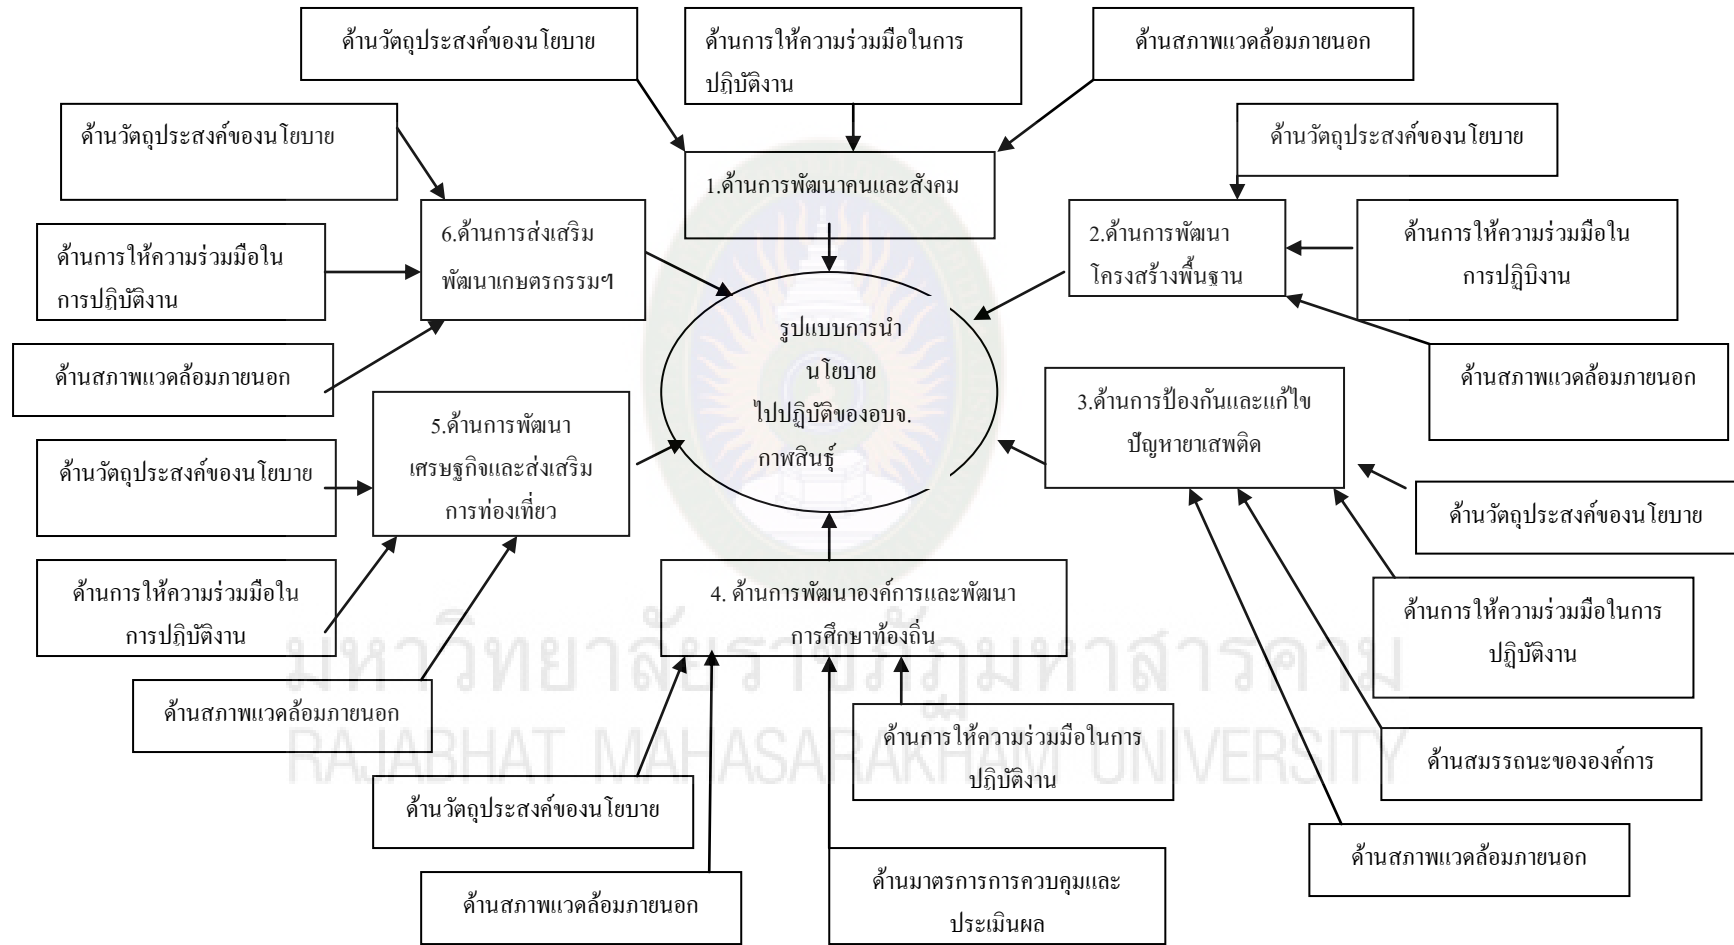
ด้านวัตถุประสงค์ของนโยบาย

ด้านการให้ความร่วมมือในการปฏิบัติงาน

ด้านสภาพแวดล้อมภายนอก

ด้านวัตถุประสงค์ของนโยบาย

1.ด้านการพัฒนาคนและสังคม

ด้านวัตถุประสงค์ของนโยบาย

6.ด้านการส่งเสริมพัฒนาเกษตรกรรมฯ

ด้านการให้ความร่วมมือในการปฏิบัติงาน

2.ด้านการพัฒนาโครงสร้างพื้นฐาน

ด้านการให้ความร่วมมือในการปฏิบิงาน

ด้านสภาพแวดล้อมภายนอก

รูปแบบการนำนโยบายไปปฏิบัติของอบจ.กาฬสินธุ์

ด้านสภาพแวดล้อมภายนอก

5.ด้านการพัฒนาเศรษฐกิจและส่งเสริมการท่องเที่ยว

3.ด้านการป้องกันและแก้ไขปัญหายาเสพติด

ด้านวัตถุประสงค์ของนโยบาย

ด้านวัตถุประสงค์ของนโยบาย

ด้านการให้ความร่วมมือในการปฏิบัติงาน

4. ด้านการพัฒนาองค์การและพัฒนาการศึกษาท้องถิ่น

ด้านการให้ความร่วมมือในการปฏิบัติงาน

ด้านสภาพแวดล้อมภายนอก

ด้านการให้ความร่วมมือในการปฏิบัติงาน

ด้านสมรรถนะขององค์การ

ด้านวัตถุประสงค์ของนโยบาย

ด้านสภาพแวดล้อมภายนอก

ด้านสภาพแวดล้อมภายนอก

ด้านมาตรการการควบคุมและประเมินผล

มหาวิทยาลัยราชภัฏมหาสารคาม
RAJABHAT MAHASARAKHAM UNIVERSITY